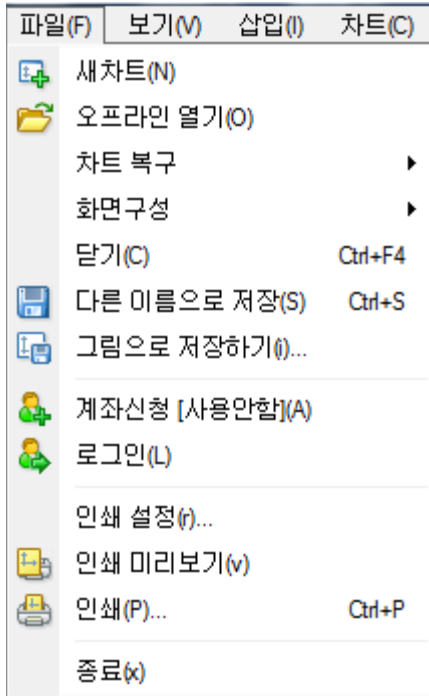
파일(F) 보기(V) 삽입(I) 차트(C)

새차트(N)
오프라인 열기(O)
차트 복구
화면구성
닫기(C) Ctrl+F4
다른 이름으로 저장(S) Ctrl+S
그림으로 저장하기(i)...

계좌신청 [사용안함](A)
로그인(L)

인쇄 설정(r)...
인쇄 미리보기(v)
인쇄(P)... Ctrl+P

종료(x)